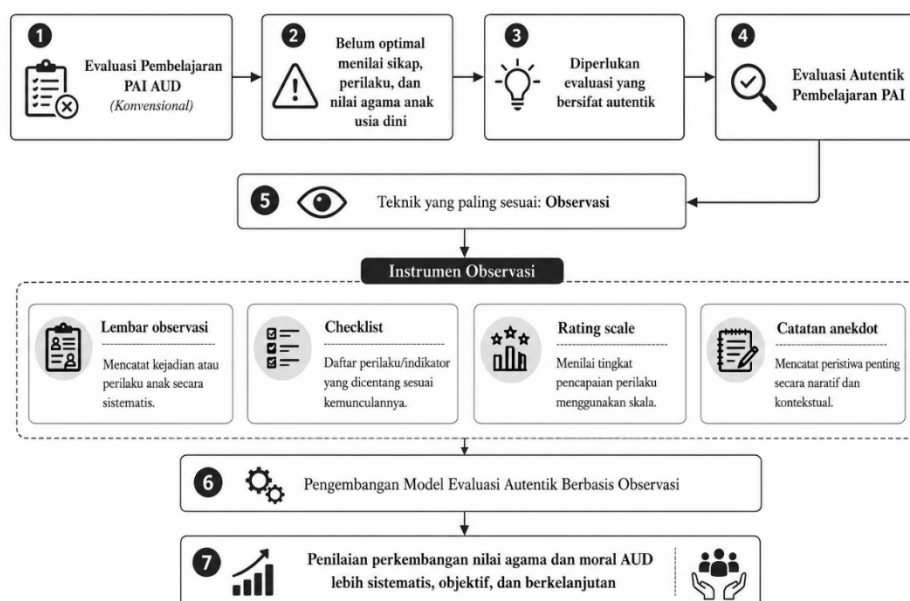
1
Evaluasi Pembelajaran PAI AUD
(Konvensional)

2
Belum optimal menilai sikap, perilaku, dan nilai agama anak usia dini

3
Diperlukan evaluasi yang bersifat autentik

4
Evaluasi Autentik Pembelajaran PAI

5
Teknik yang paling sesuai: Observasi

Instrumen Observasi

Lembar observasi
Mencatat kejadian atau perilaku anak secara sistematis.

Checklist
Daftar perilaku/indikator yang dicentang sesuai kemunculannya.

Rating scale
Menilai tingkat pencapaian perilaku menggunakan skala.

Catatan anekdot
Mencatat peristiwa penting secara naratif dan kontekstual.

6
Pengembangan Model Evaluasi Autentik Berbasis Observasi

7
Penilaian perkembangan nilai agama dan moral AUD lebih sistematis, objektif, dan berkelanjutan